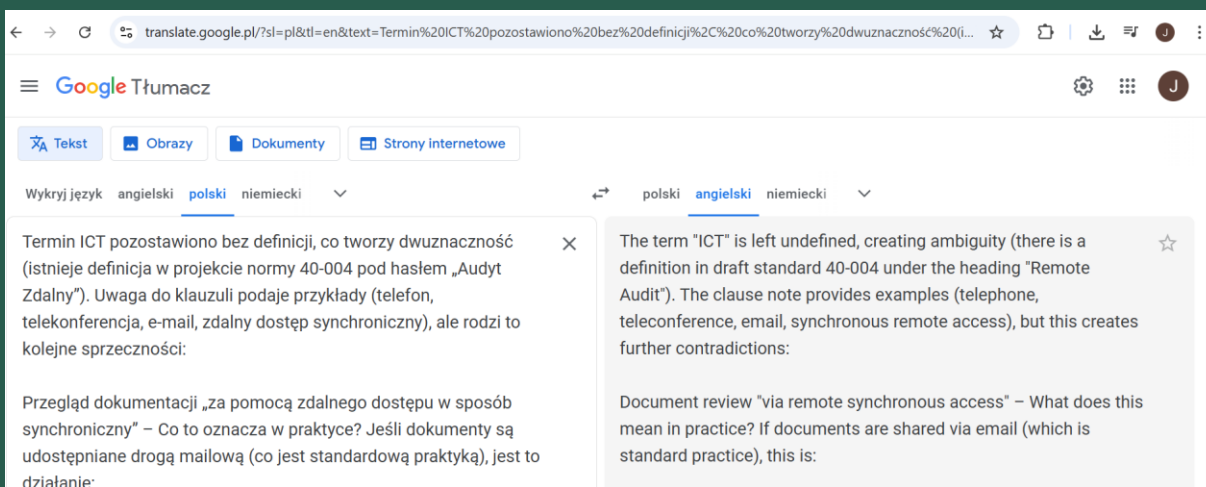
translate.google.pl/?sl=pl&tl=en&text=Termin%20ICT%20pozostawiono%20bez%20definicji%2C%20co%20tworzy%20dwuznaczność%20(i...

J

Google Tłumacz

J

Tekst

Obrazy

Dokumenty

Strony internetowe

Wykryj język angielski polski niemiecki

polski angielski niemiecki

Termin ICT pozostawiono bez definicji, co tworzy dwuznaczność (istnieje definicja w projekcie normy 40-004 pod hasłem „Audyt Zdalny"). Uwaga do klauzuli podaje przykłady (telefon, telekonferencja, e-mail, zdalny dostęp synchroniczny), ale rodzi to kolejne sprzeczności:

Przegląd dokumentacji „za pomocą zdalnego dostępu w sposób synchroniczny" – Co to oznacza w praktyce? Jeśli dokumenty są udostępniane drogą mailową (co jest standardową praktyką), jest to działanie:

The term "ICT" is left undefined, creating ambiguity (there is a definition in draft standard 40-004 under the heading "Remote Audit"). The clause note provides examples (telephone, teleconference, email, synchronous remote access), but this creates further contradictions:

Document review "via remote synchronous access" – What does this mean in practice? If documents are shared via email (which is standard practice), this is: